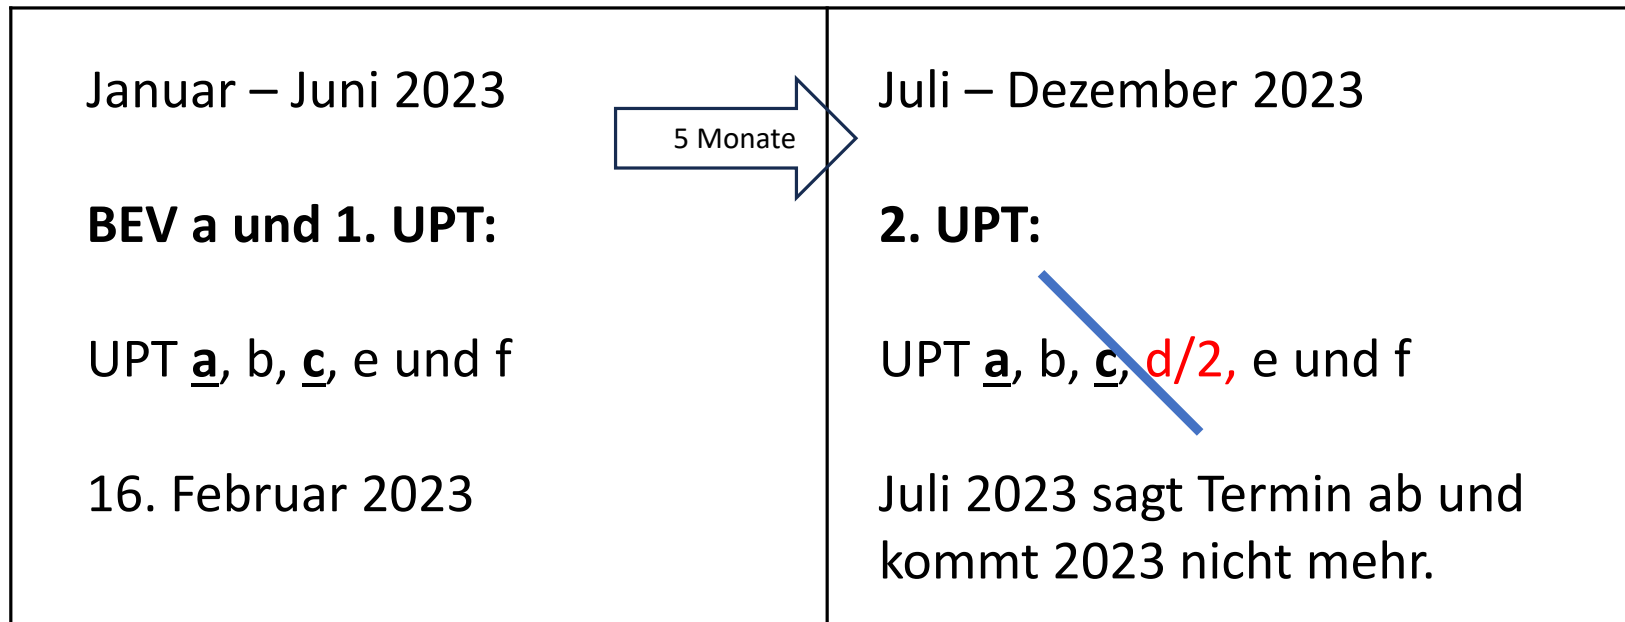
Januar – Juni 2023

**BEV a und 1. UPT:**

UPT **a**, b, **c**, e und f

16. Februar 2023

5 Monate

Juli – Dezember 2023

**2. UPT:**

UPT **a**, b, **c**, d/2, e und f

Juli 2023 sagt Termin ab und kommt 2023 nicht mehr.